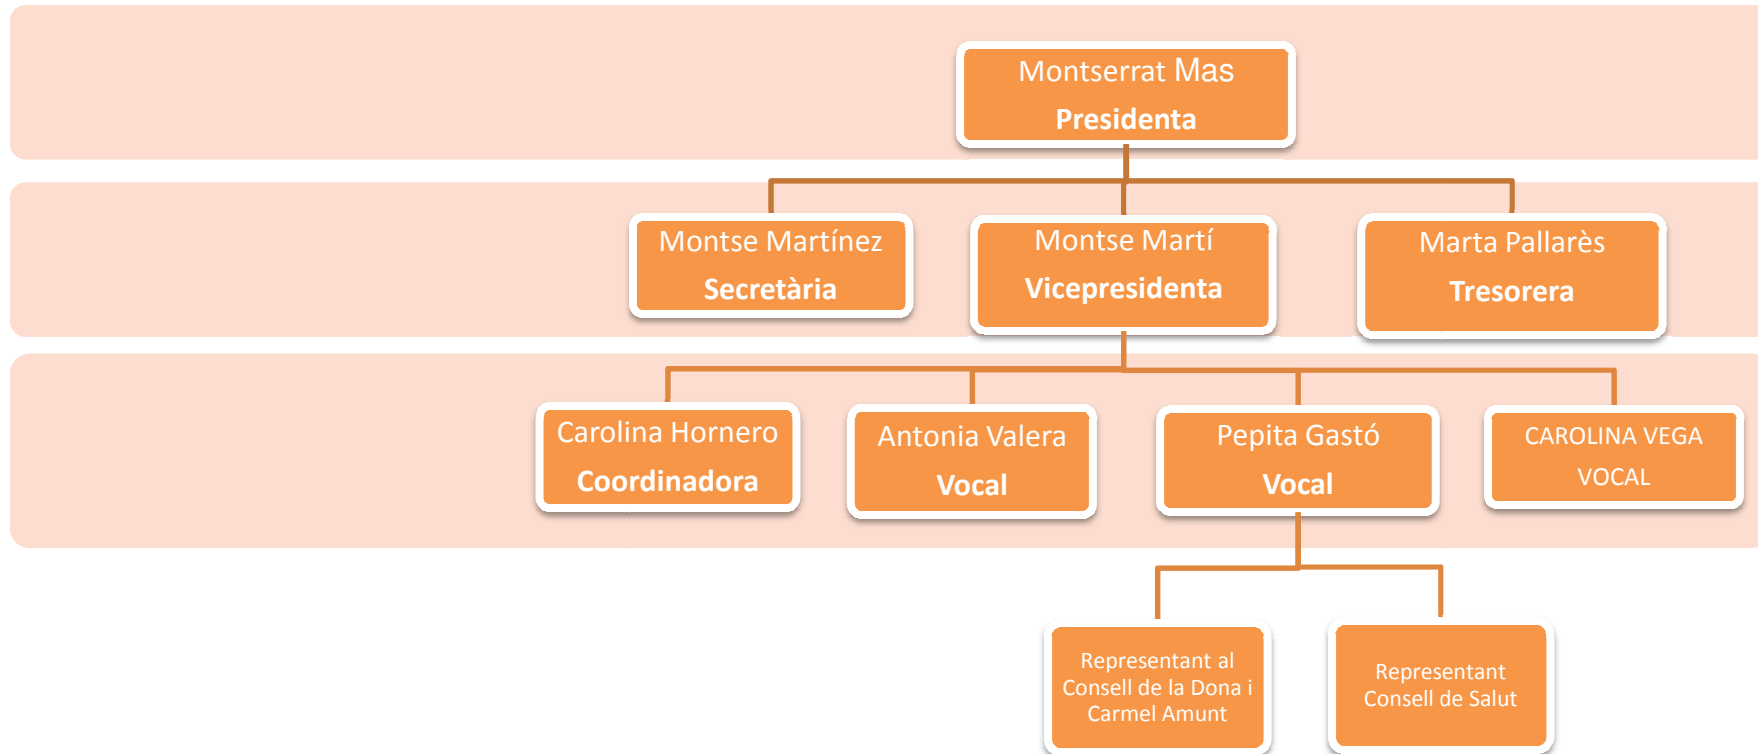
Montserrat Mas
Presidenta

Montse Martínez
Secretària

Montse Martí
Vicepresidenta

Marta Pallarès
Tresorera

Carolina Hornero
Coordinadora

Antonia Valera
Vocal

Pepita Gastó
Vocal

CAROLINA VEGA
VOCAL

Representant al Consell de la Dona i Carmel Amunt

Representant Consell de Salut